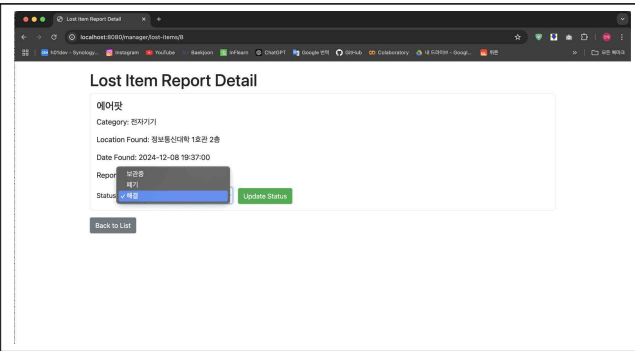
Lost Item Report Detail

localhost:8080/manager/lost-items/8

NDSdev - Synology... Instagram YouTube Baekjoon inflearn ChatGPT Google 번역 GitHub Colaboratory 내 드라이브 - Googl... 취준

모든 북마크

Lost Item Report Detail

에어팟

Category: 전자기기

Location Found: 정보통신대학 1호관 2층

Date Found: 2024-12-08 19:37:00

Repor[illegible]

보관중
폐기
✓ 매칭

Status:

Update Status

Back to List